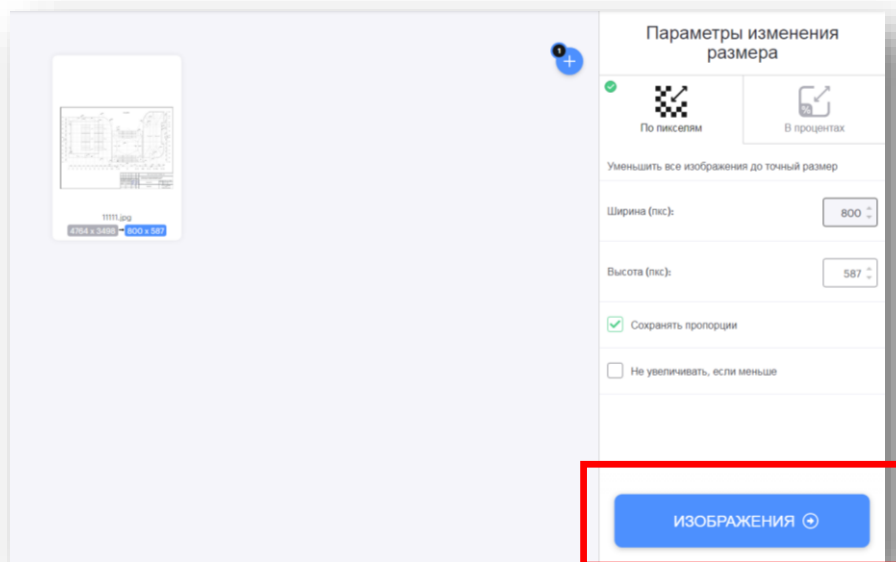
1

11111.jpg
4764 x 3498 800 x 587

Параметры изменения размера

По пикселям

%

В процентах

Уменьшить все изображения до точный размер

Ширина (пкс):
800

Высота (пкс):
587

Сохранять пропорции

Не увеличивать, если меньше

ИЗОБРАЖЕНИЯ